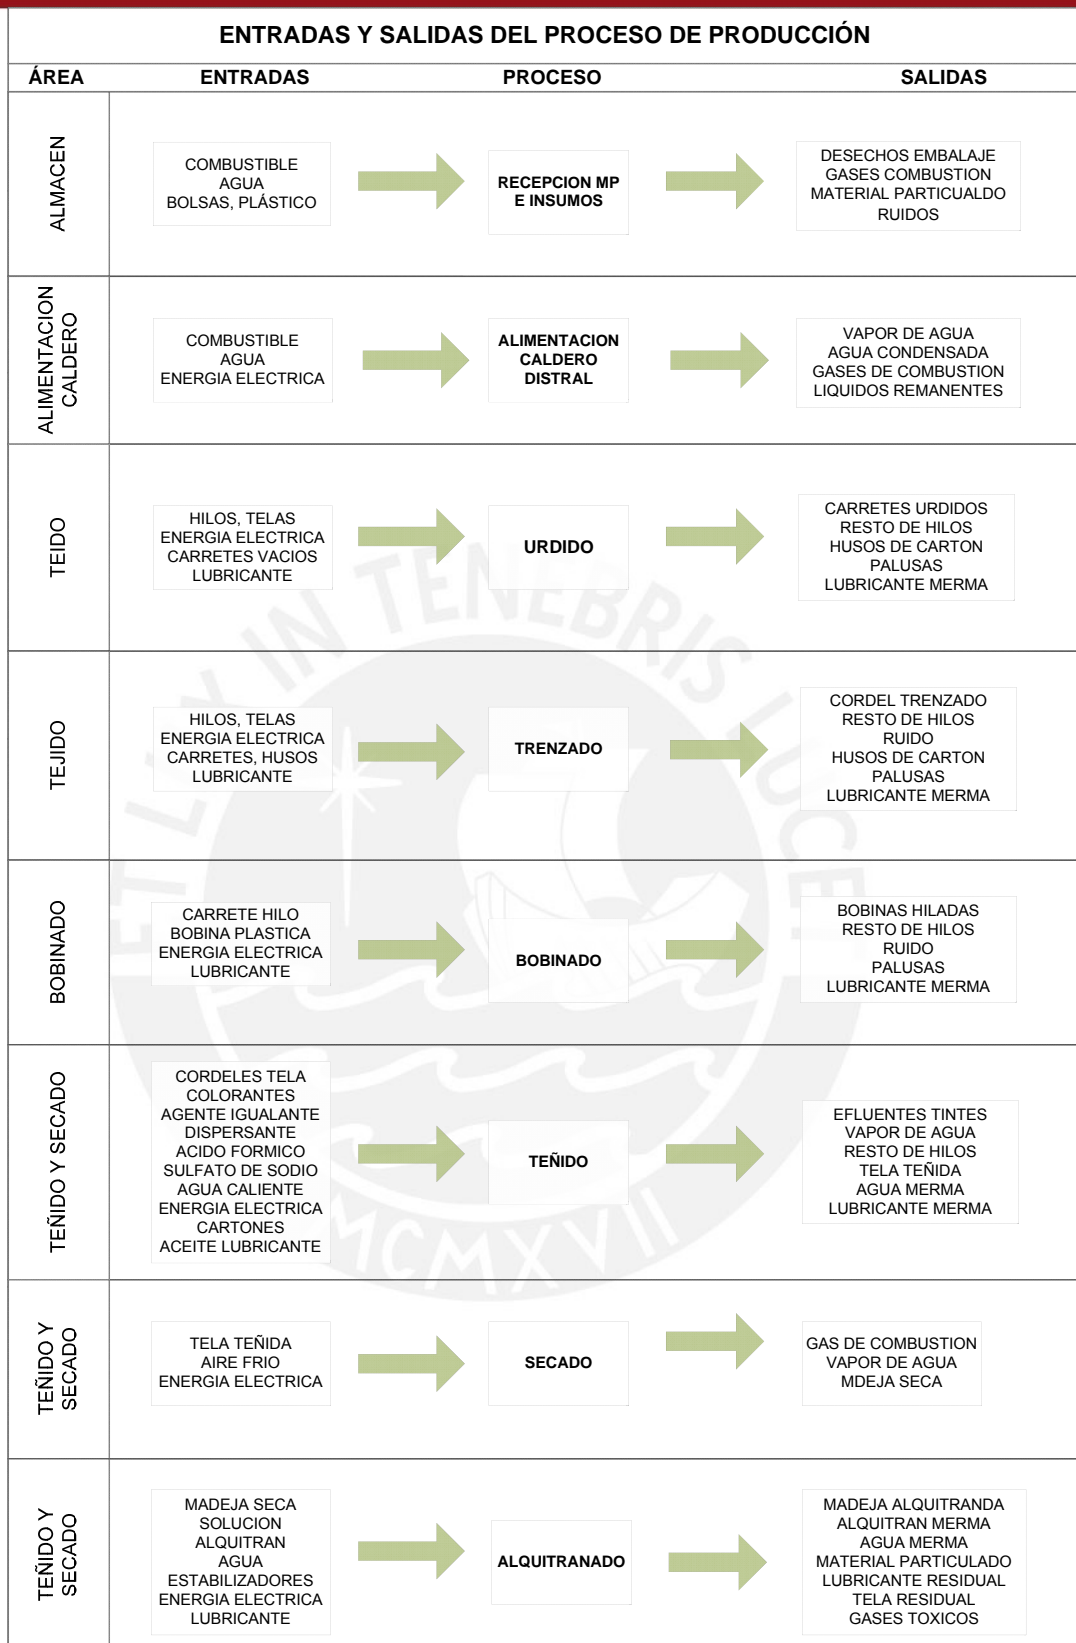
ENTRADAS Y SALIDAS DEL PROCESO DE PRODUCCIÓN

| ÁREA | ENTRADAS | PROCESO | SALIDAS |
|---|---|---|---|
| ALMACEN | COMBUSTIBLE AGUA BOLSAS, PLÁSTICO | RECEPCION MP E INSUMOS | DESECHOS EMBALAJE GASES COMBUSTION MATERIAL PARTICUALDO RUIDOS |
| ALIMENTACION CALDERO | COMBUSTIBLE AGUA ENERGIA ELECTRICA | ALIMENTACION CALDERO DISTRAL | VAPOR DE AGUA AGUA CONDENSADA GASES DE COMBUSTION LIQUIDOS REMANENTES |
| TEIDO | HILOS, TELAS ENERGIA ELECTRICA CARRETES VACIOS LUBRICANTE | URDIDO | CARRETES URDIDOS RESTO DE HILOS HUSOS DE CARTON PALUSAS LUBRICANTE MERMA |
| TEJIDO | HILOS, TELAS ENERGIA ELECTRICA CARRETES, HUSOS LUBRICANTE | TRENZADO | CORDEL TRENZADO RESTO DE HILOS RUIDO HUSOS DE CARTON PALUSAS LUBRICANTE MERMA |
| BOBINADO | CARRETE HILO BOBINA PLASTICA ENERGIA ELECTRICA LUBRICANTE | BOBINADO | BOBINAS HILADAS RESTO DE HILOS RUIDO PALUSAS LUBRICANTE MERMA |
| TEÑIDO Y SECADO | CORDELES TELA COLORANTES AGENTE IGUALANTE DISPERSANTE ACIDO FORMICO SULFATO DE SODIO AGUA CALIENTE ENERGIA ELECTRICA CARTONES ACEITE LUBRICANTE | TEÑIDO | EFLUENTES TINTES VAPOR DE AGUA RESTO DE HILOS TELA TEÑIDA AGUA MERMA LUBRICANTE MERMA |
| TEÑIDO Y SECADO | TELA TEÑIDA AIRE FRIO ENERGIA ELECTRICA | SECADO | GAS DE COMBUSTION VAPOR DE AGUA MDEJA SECA |
| TEÑIDO Y SECADO | MADEJA SECA SOLUCION ALQUITRAN AGUA ESTABILIZADORES ENERGIA ELECTRICA LUBRICANTE | ALQUITRANADO | MADEJA ALQUITRANDA ALQUITRAN MERMA AGUA MERMA MATERIAL PARTICULADO LUBRICANTE RESIDUAL TELA RESIDUAL GASES TOXICOS |

ET LUX IN TENEBRIS LUCET MCMXVII